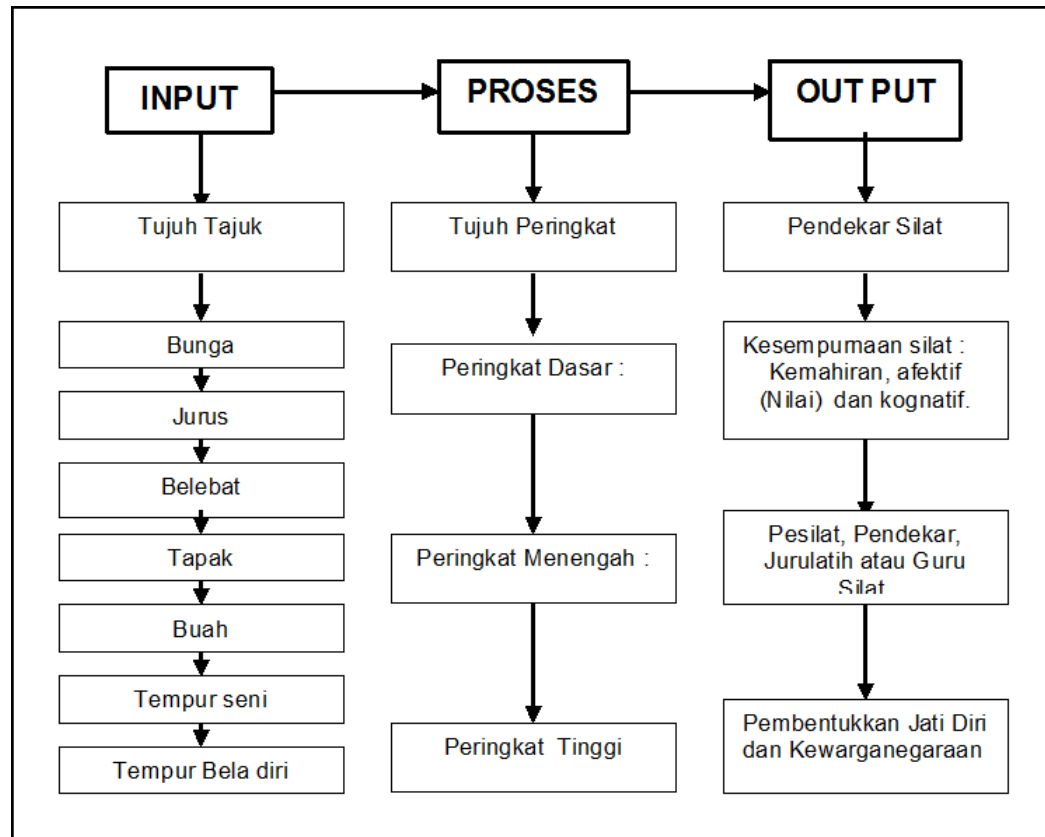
INPUT

PROSES

OUT PUT

Tujuh Tajuk

Bunga

Jurus

Belebat

Tapak

Buah

Tempur seni

Tempur Bela diri

Tujuh Peringkat

Peringkat Dasar :

Peringkat Menengah :

Peringkat Tinggi

Pendekar Silat

Kesempumaan silat : Kemahiran, afektif (Nilai) dan kognatif.

Pesilat, Pendekar, Jurulatih atau Guru Silat

Pembentukkan Jati Diri dan Kewarganegaraan